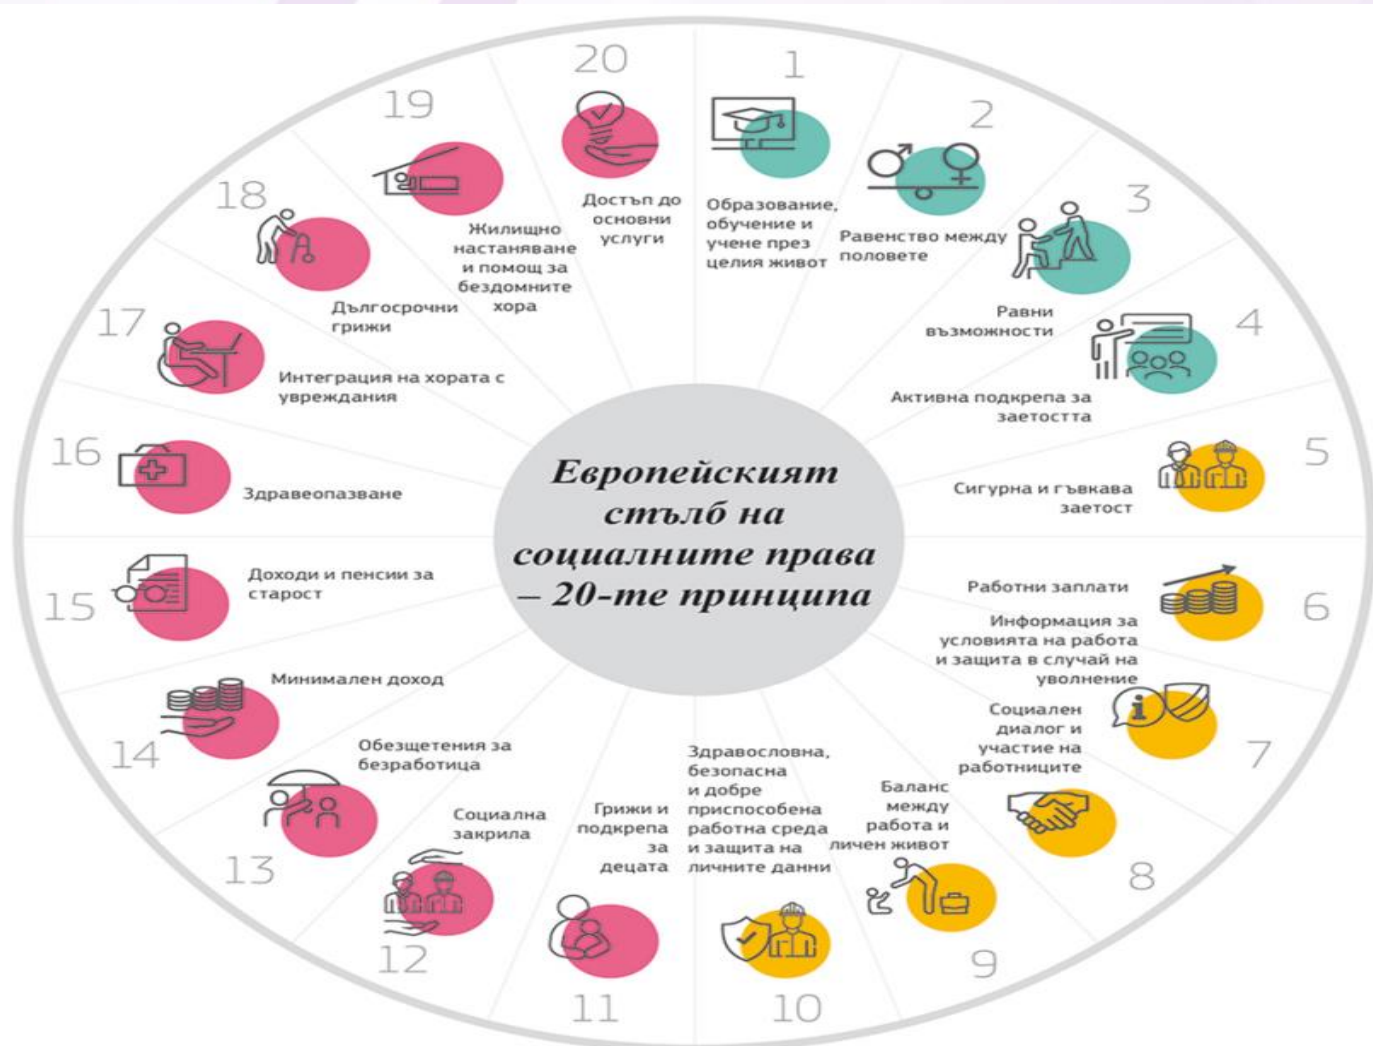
Европейският стълб на социалните права – 20-те принципа

1
Образование, обучение и учене през целия живот

2
Равенство между половете

3
Равни възможности

4
Активна подкрепа за заетостта

5
Сигурна и гъвкава заетост

6
Работни заплати

7
Информация за условията на работа и защита в случай на уволнение

8
Социален диалог и участие на работниците

9
Баланс между работа и личен живот

10
Здравословна, безопасна и добре приспособена работна среда и защита на личните данни

11
Грижи и подкрепа за децата

12
Социална закрила

13
Обезщетения за безработица

14
Минимален доход

15
Доходи и пенсии за старост

16
Здравеопазване

17
Интеграция на хората с увреждания

18
Дългосрочни грижи

19
Жилищно настаняване и помощ за бездомните хора

20
Достъп до основни услуги